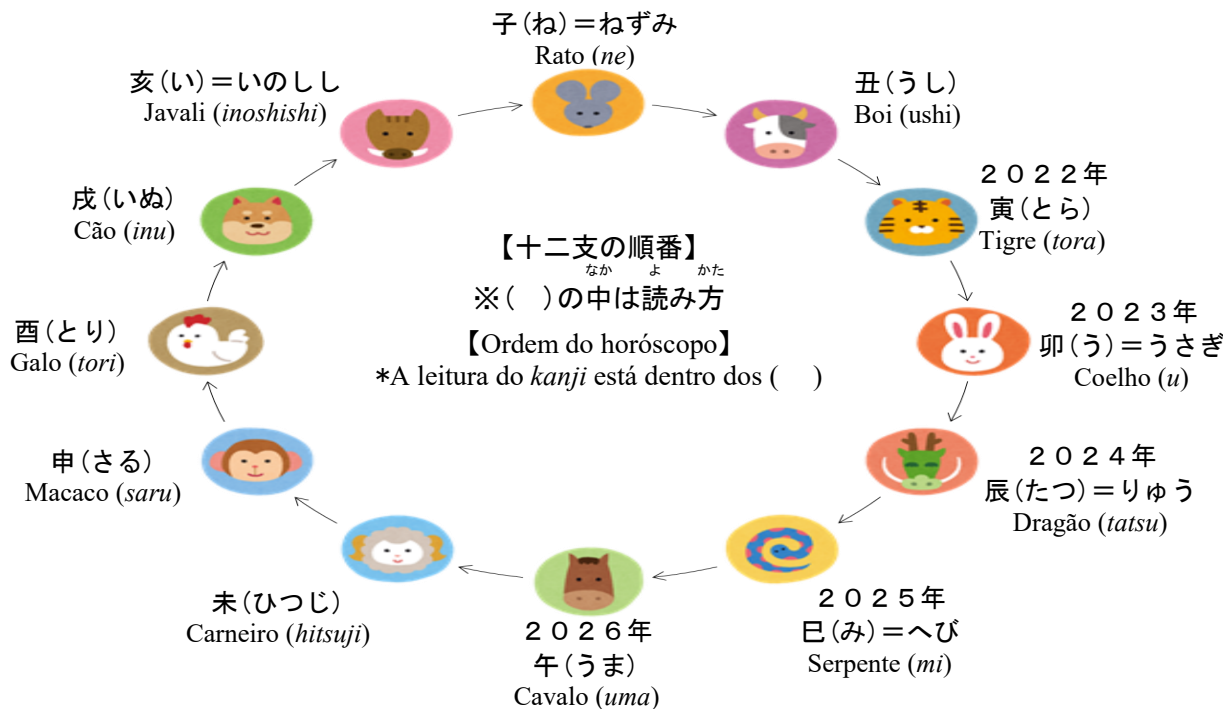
子（ね）＝ねずみ
Rato (ne)

丑（うし）
Boi (ushi)

２０２２年
寅（とら）
Tigre (tora)

２０２３年
卯（う）＝うさぎ
Coelho (u)

２０２４年
辰（たつ）＝りゅう
Dragão (tatsu)

２０２５年
巳（み）＝へび
Serpente (mi)

２０２６年
午（うま）
Cavalo (uma)

未（ひつじ）
Carneiro (hitsuji)

申（さる）
Macaco (saru)

酉（とり）
Galo (tori)

戌（いぬ）
Cão (inu)

亥（い）＝いのしし
Javali (inoshishi)

【十二支の順番】
※（　）の中は読み方
なか よ かた

【Ordem do horóscopo】
*A leitura do kanji está dentro dos (　)